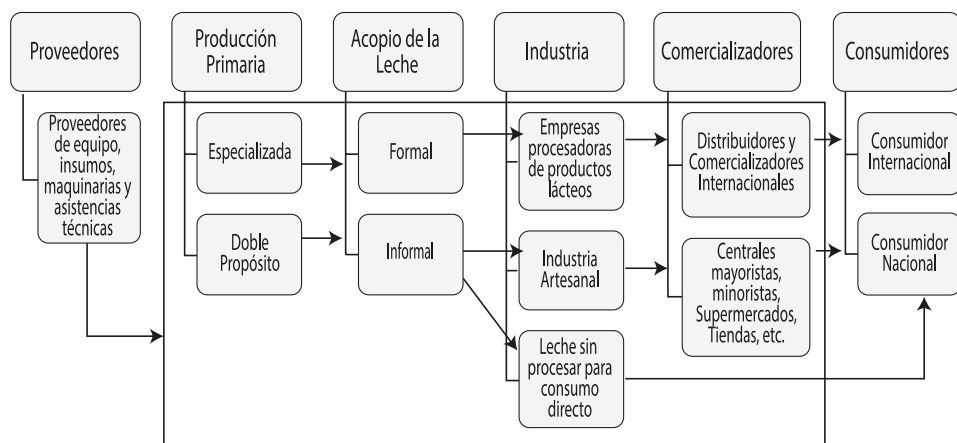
Proveedores

Producción Primaria

Acopio de la Leche

Industria

Comercializadores

Consumidores

Proveedores de equipo, insumos, maquinarias y asistencias técnicas

Especializada

Doble Propósito

Formal

Informal

Empresas procesadoras de productos lácteos

Industria Artesanal

Leche sin procesar para consumo directo

Distribuidores y Comercializadores Internacionales

Centrales mayoristas, minoristas, Supermercados, Tiendas, etc.

Consumidor Internacional

Consumidor Nacional